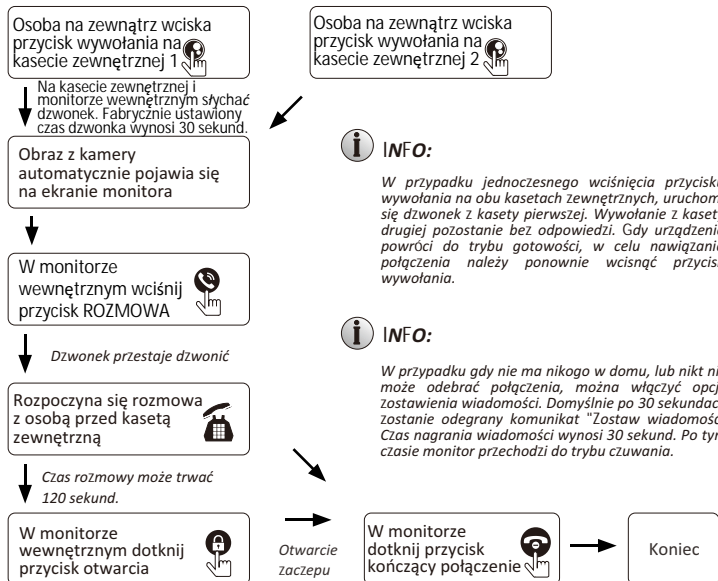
Osoba na zewnątrz wciska przycisk wywołania na kasecie zewnętrznej 1

Osoba na zewnątrz wciska przycisk wywołania na kasecie zewnętrznej 2

Na kasecie zewnętrznej i monitorze wewnętrznym słychać dzwonek. Fabrycznie ustawiony czas dzwonka wynosi 30 sekund.

Obraz z kamery automatycznie pojawia się na ekranie monitora

INFO:

W przypadku jednoczesnego wciśnięcia przycisku wywołania na obu kasetach zewnętrznych, uruchomi się dzwonek z kasety pierwszej. Wywołanie z kasety drugiej pozostanie bez odpowiedzi. Gdy urządzenie powróci do trybu gotowości, w celu nawiązania połączenia należy ponownie wcisnąć przycisk wywołania.

W monitorze wewnętrznym wciśnij przycisk ROZMOWA

Dzwonek przestaje dzwonić

INFO:

W przypadku gdy nie ma nikogo w domu, lub nikt nie może odebrać połączenia, można włączyć opcję zostawienia wiadomości. Domyślnie po 30 sekundach zostanie odegrany komunikat "Zostaw wiadomość". Czas nagrania wiadomości wynosi 30 sekund. Po tym czasie monitor przechodzi do trybu czuwania.

Rozpoczyna się rozmowa z osobą przed kasetą zewnętrzną

Czas rozmowy może trwać 120 sekund.

W monitorze wewnętrznym dotknij przycisk otwarcia

Otwarcie zaczepu

W monitorze dotknij przycisk kończący połączenie

Koniec